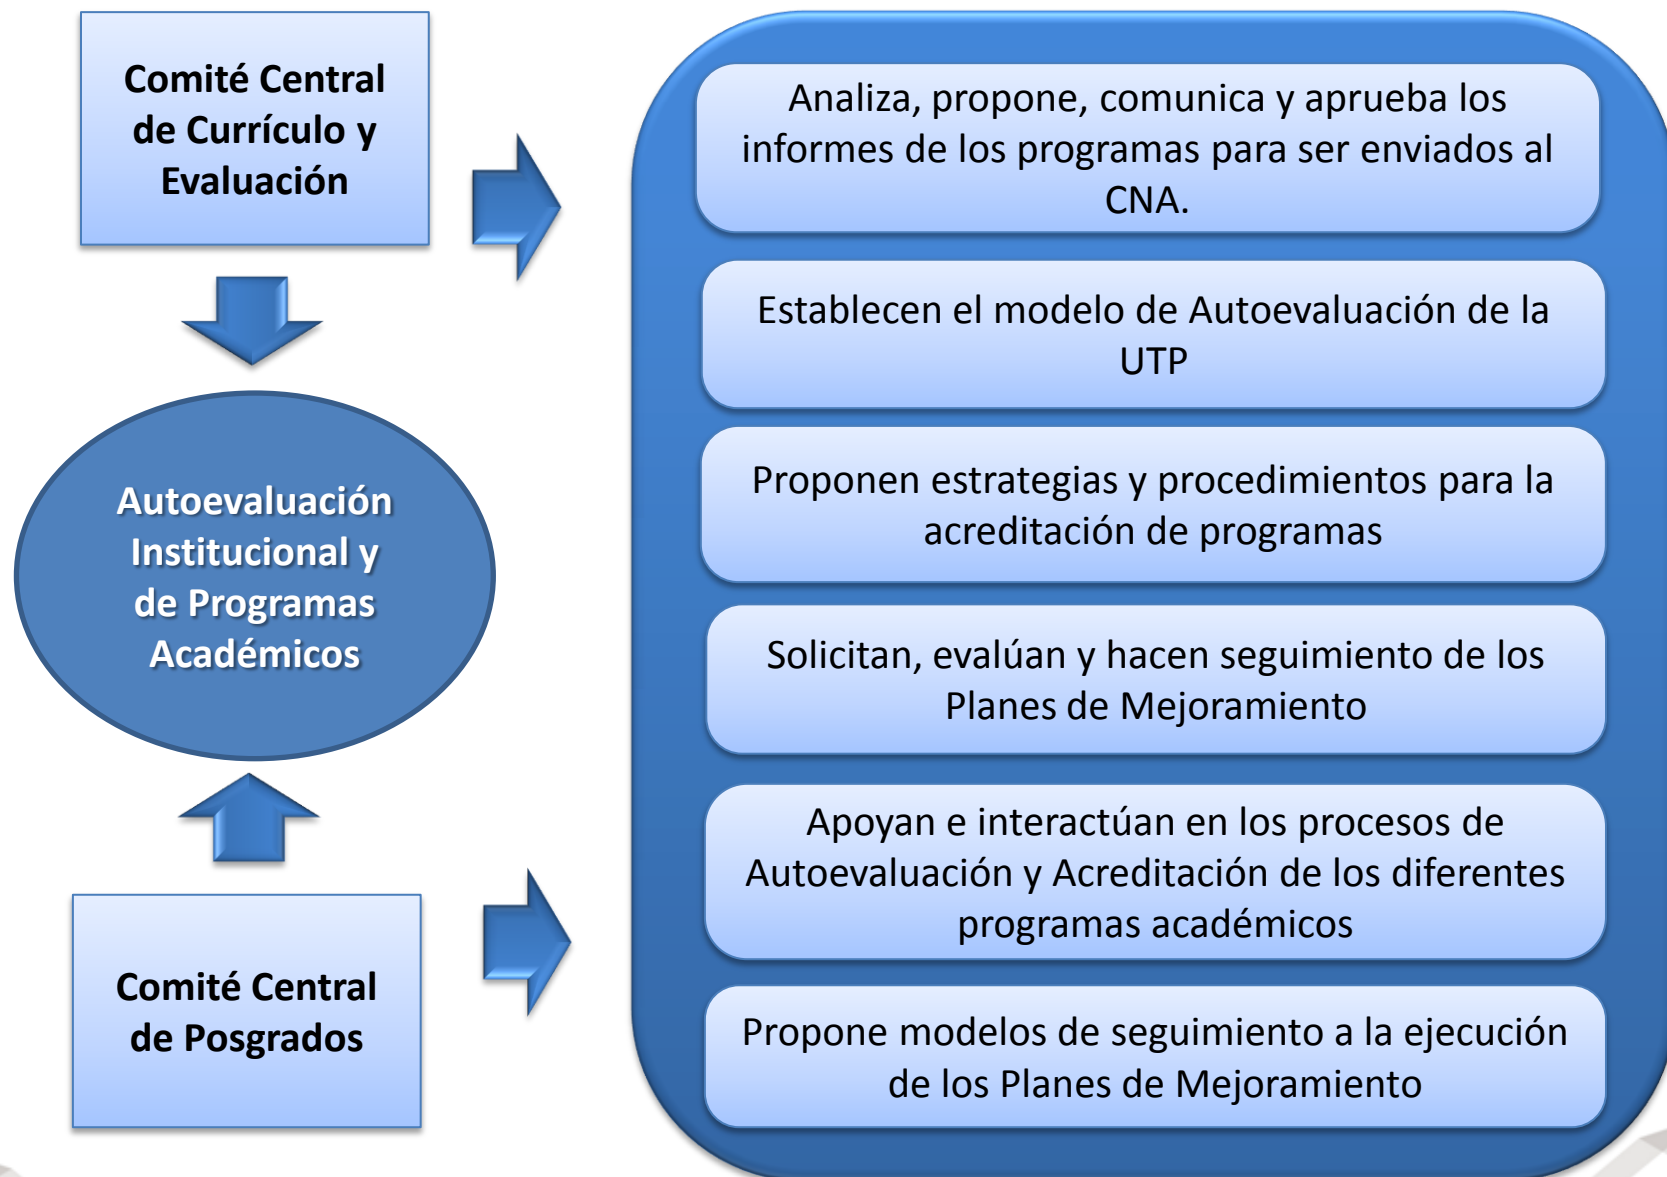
Comité Central de Currículo y Evaluación

Autoevaluación Institucional y de Programas Académicos

Comité Central de Posgrados

Analiza, propone, comunica y aprueba los informes de los programas para ser enviados al CNA.

Establecen el modelo de Autoevaluación de la UTP

Proponen estrategias y procedimientos para la acreditación de programas

Solicitan, evalúan y hacen seguimiento de los Planes de Mejoramiento

Apoyan e interactúan en los procesos de Autoevaluación y Acreditación de los diferentes programas académicos

Propone modelos de seguimiento a la ejecución de los Planes de Mejoramiento